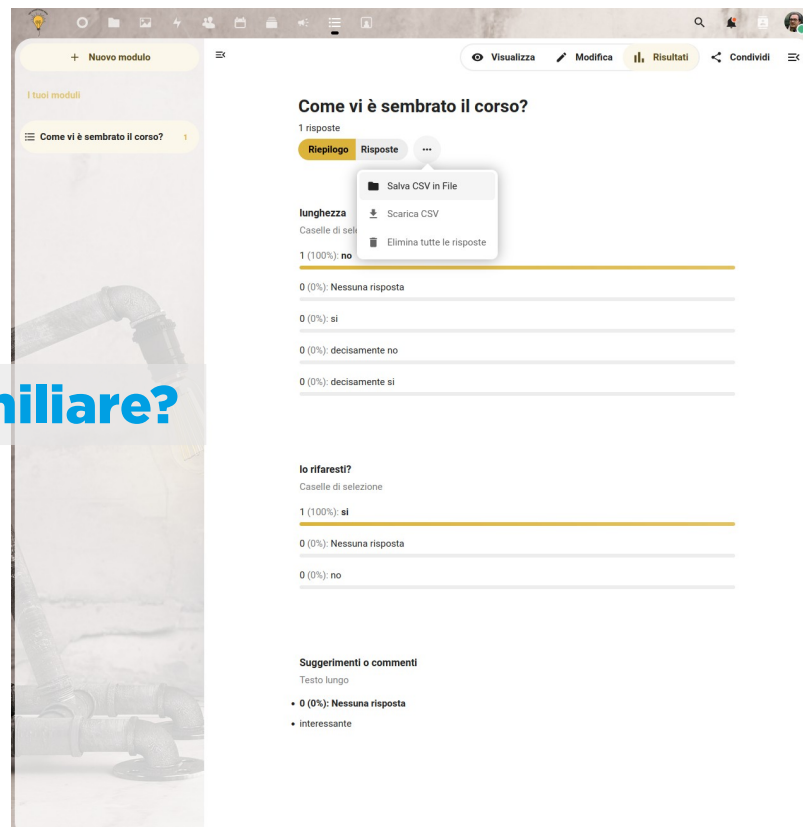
+ Nuovo modulo

I tuoi moduli

Come vi è sembrato il corso? 1

niliare?

Visualizza Modifica Risultati Condividi

Come vi è sembrato il corso?

1 risposte

Riepilogo Risposte ···

Salva CSV in File
Scarica CSV
Elimina tutte le risposte

lunghezza
Caselle di sele

1 (100%): no

0 (0%): Nessuna risposta

0 (0%): si

0 (0%): decisamente no

0 (0%): decisamente si

lo rifaresti?
Caselle di selezione

1 (100%): si

0 (0%): Nessuna risposta

0 (0%): no

Suggerimenti o commenti
Testo lungo

• 0 (0%): Nessuna risposta
• interessante